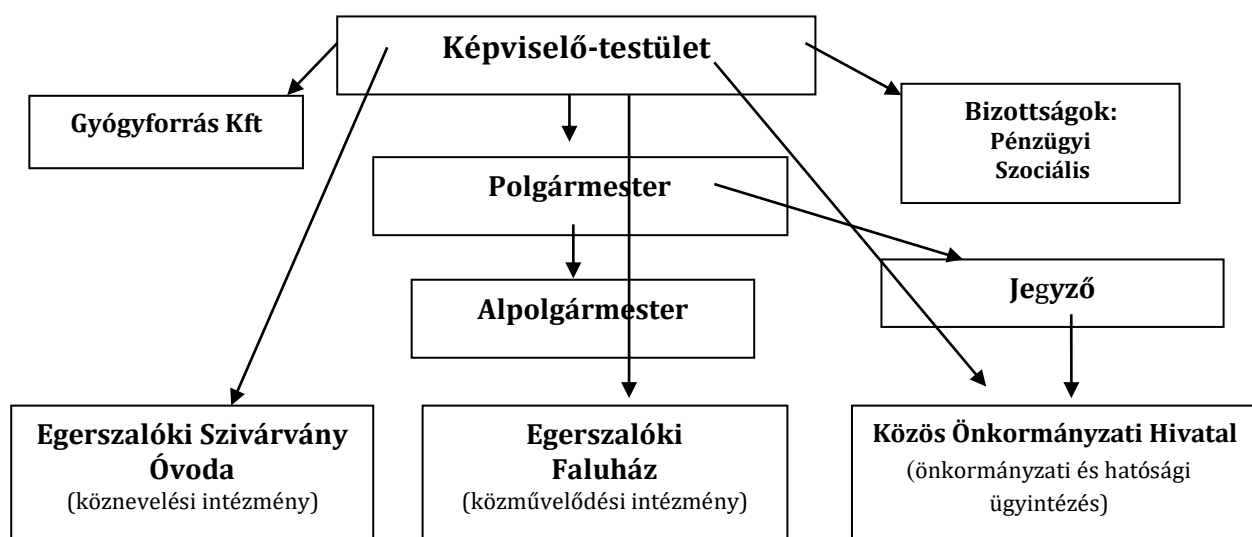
Képviselő-testület

Gyógyforrás Kft

Bizottságok:
Pénzügyi
Szociális

Polgármester

Jegyző

Alpolgármester

Egerszalóki Szivárvány Óvoda
(köznevelési intézmény)

Egerszalóki Faluház
(közművelődési intézmény)

Közös Önkormányzati Hivatal
(önkormányzati és hatósági ügyintézés)